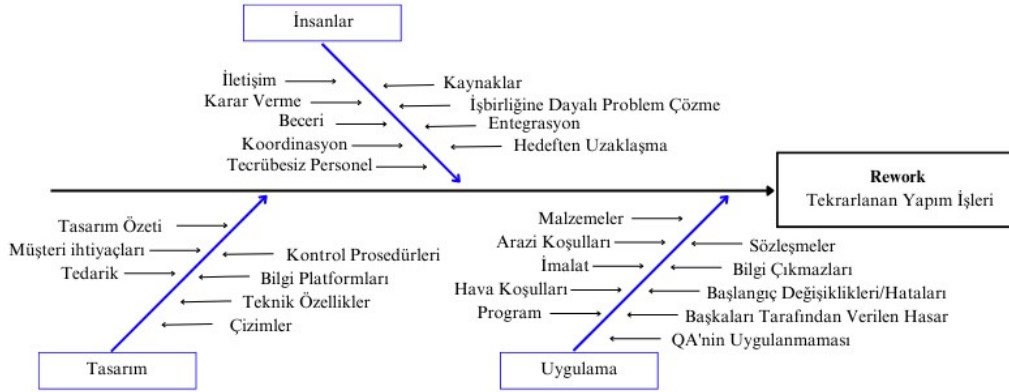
İnsanlar

İletişim
Karar Verme
Beceri
Koordinasyon
Tecrübesiz Personel

Kaynaklar
İşbirliğine Dayalı Problem Çözme
Entegrasyon
Hedeften Uzaklaşma

Rework
Tekrarlanan Yapım İşleri

Tasarım Özeti
Müşteri ihtiyaçları
Tedarik
Kontrol Prosedürleri
Bilgi Platformları
Teknik Özellikler
Çizimler

Tasarım

Malzemeler
Arazi Koşulları
İmalat
Hava Koşulları
Program
Sözleşmeler
Bilgi Çıkmazları
Başlangıç Değişiklikleri/Hataları
Başkaları Tarafından Verilen Hasar
QA'nin Uygulanmaması

Uygulama